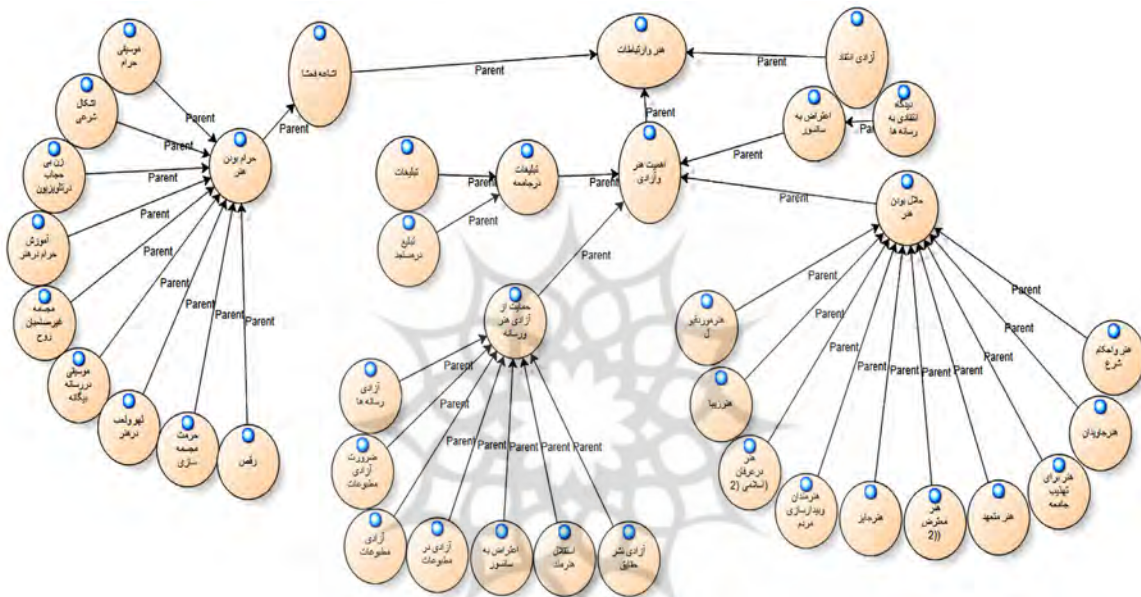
موسیقی حرام

اشکال شرعی

زن بی حجاب در تلویزیون

آموزش حرام در هنر

مجسمه غیرمسلمان زوج

موسیقی در رسانه بیگانه

لهو و لعب در هنر

حرمت مجسمه سازی

رقص

حرام بودن هنر

اشاعه فحشا

هنر و ارتباطات

آزادی انتقاد

دیدگاه انتقادی به رسانه ها

اعتراض به سانسور

اهمیت هنر و آزادی

تبلیغات

تبلیغات در جامعه

تبلیغ در مساجد

حلال بودن هنر

حمایت از آزادی هنر و رسانه

آزادی رسانه ها

ضرورت آزادی مطبوعات

آزادی مطبوعات

آزادی در مطبوعات

اعتراض به سانسور

استقلال هنرمند

آزادی نشر حقایق

هنر مورد قبول

هنر زیبا

هنر در عرفان (اسلامی (2

هنرمندان و بیدارسازی مردم

هنر مایز

هنر معترض (2)

هنر متعهد

هنر برای تهذیب جامعه

هنر جاودان

هنر و احکام شرع

Parent
Parent
Parent
Parent
Parent
Parent
Parent
Parent
Parent
Parent
Parent
Parent
Parent
Parent
Parent
Parent
Parent
Parent
Parent
Parent
Parent
Parent
Parent
Parent
Parent
Parent
Parent
Parent
Parent
Parent
Parent
Parent
Parent
Parent
Parent
Parent
Parent
Parent
Par